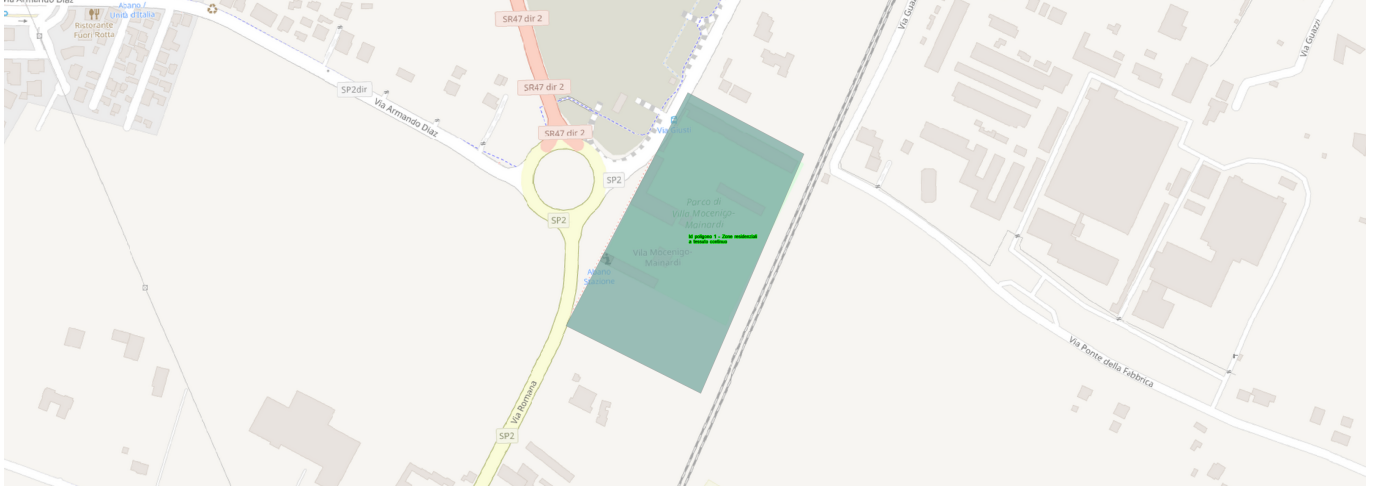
Via Armando Diaz
Asano / Unità d'Italia
Ristorante Fuori Rotta
SR47 dir 2
SR47 dir 2
SR47 dir 2
SP2dir
Via Armando Diaz
Via Piave
SP2
SP2
Parco di Villa Mocenigo-Mainardi
Id poligono 1 - Zone residenziali a tessuto continuo
Villa Mocenigo-Mainardi
Abano Stazione
Via Romana
SP2
Via Guazzi
Via Guazzi
Via Ponte della Fabbrica